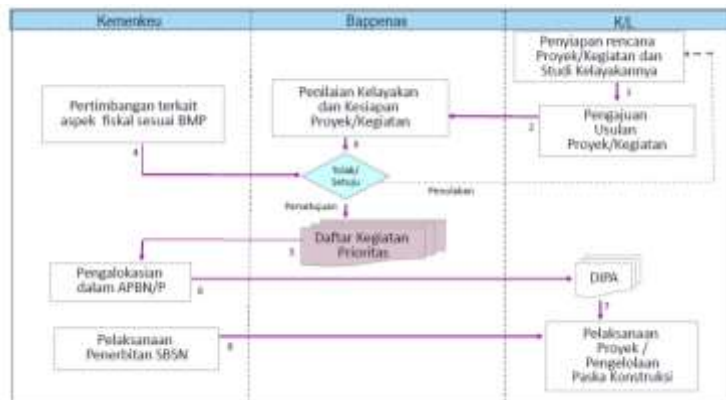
| Kemenkeu | Bappenas | K/L |
|---|---|---|

Penyiapan rencana Proyek/Kegiatan dan Studi Kelayakannya

1

Pengajuan Usulan Proyek/Kegiatan

2

Penilaian Kelayakan dan Kesiapan Proyek/Kegiatan

3

Pertimbangan terkait aspek fiskal sesuai BMP

4

Tolak/ Setuju

Penolakan

Persetujuan

Daftar Kegiatan Prioritas

5

Pengalokasian dalam APBN/P

6

DIPA

7

Pelaksanaan Penerbitan SBSN

8

Pelaksanaan Proyek / Pengelolaan Paska Konstruksi